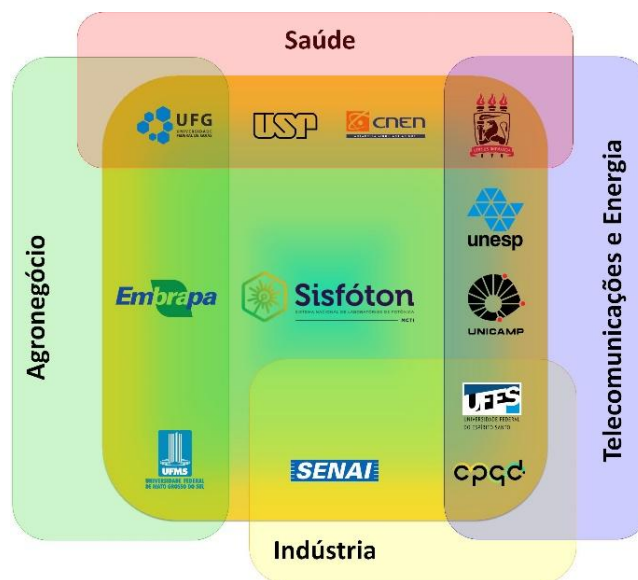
Saúde

Agronegócio

Telecomunicações e Energia

UFG UNIVERSIDADE FEDERAL DE GOIÁS

USP

cnen

unesp

Embrapa

Sisfóton
SISTEMA NACIONAL DE LABORATÓRIOS DE FOTÔNICA
MCTI

UNICAMP

UFES UNIVERSIDADE FEDERAL DO ESPÍRITO SANTO

UFMS UNIVERSIDADE FEDERAL DE MATO GROSSO DO SUL

SENAI

cpqd

Indústria